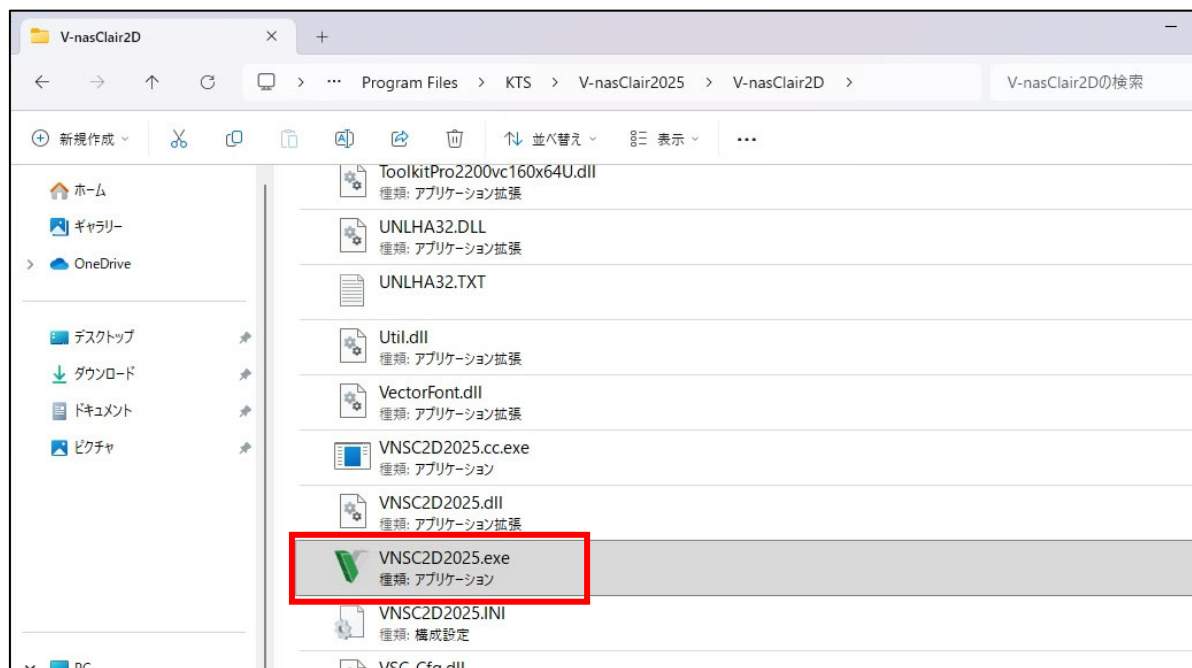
V-nasClair2D

Program Files > KTS > V-nasClair2025 > V-nasClair2D >

V-nasClair2Dの検索

新規作成

並べ替え

表示

...

ホーム

ギャラリー

OneDrive

デスクトップ

ダウンロード

ドキュメント

ピクチャ

PC

ToolkitPro2200vc160x64U.dll
種類: アプリケーション拡張

UNLHA32.DLL
種類: アプリケーション拡張

UNLHA32.TXT

Util.dll
種類: アプリケーション拡張

VectorFont.dll
種類: アプリケーション拡張

VNSC2D2025.cc.exe
種類: アプリケーション

VNSC2D2025.dll
種類: アプリケーション拡張

VNSC2D2025.exe
種類: アプリケーション

VNSC2D2025.INI
種類: 構成設定

VSC_Cfg.dll